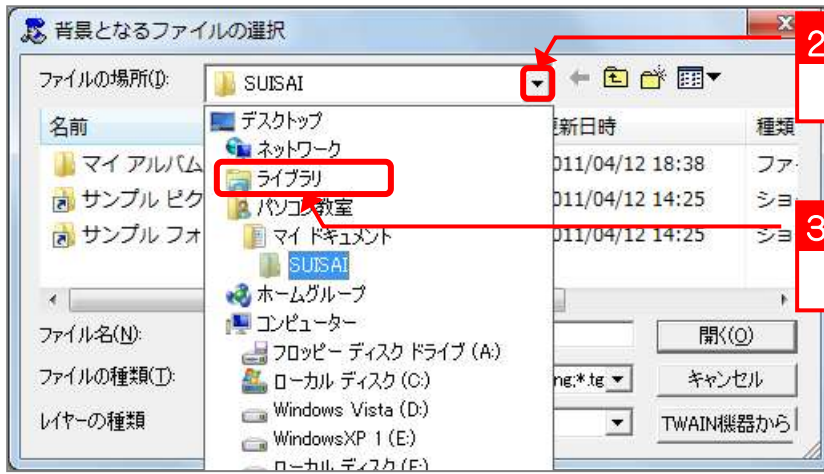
背景となるファイルの選択

ファイルの場所(I): SUISAI

名前
マイ アルバム
サンプル ピク
サンプル フォ

更新日時
2011/04/12 18:38
2011/04/12 14:25
2011/04/12 14:25

種類
ファ
ショ
ショ

デスクトップ
ネットワーク
ライブラリ
パソコン教室
マイ ドキュメント
SUISAI
ホームグループ
コンピューター
フロッピー ディスク ドライブ (A:)
ローカル ディスク (C:)
Windows Vista (D:)
WindowsXP 1 (E:)
ローカル ディスク (F:)

ファイル名(N):
ファイルの種類(T):
レイヤーの種類

ng;*.tg

開く(O)
キャンセル
TWAIN機器から

2
3